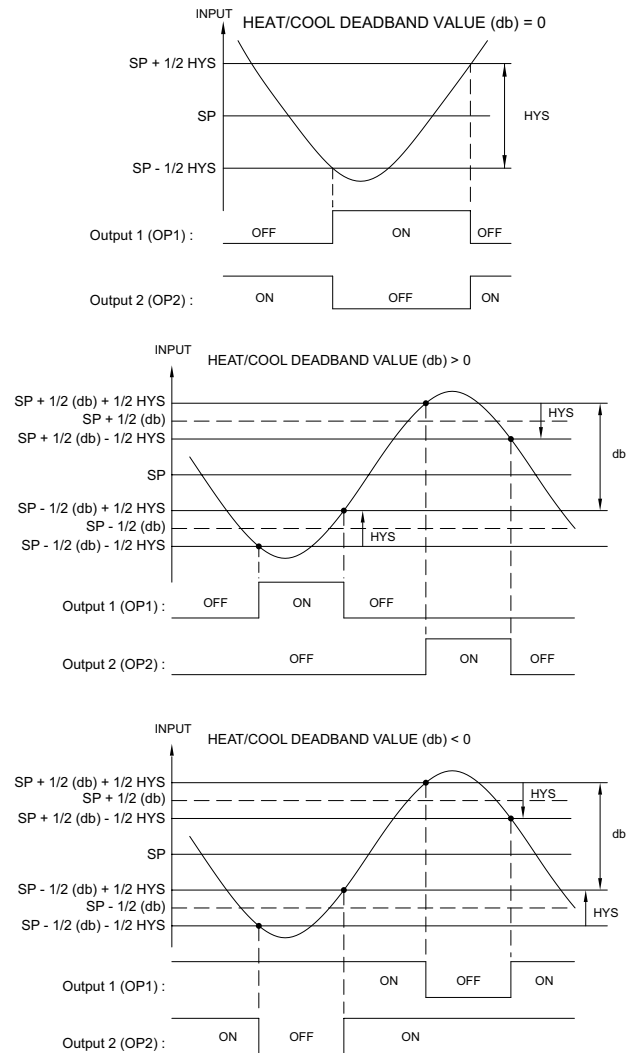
INPUT
HEAT/COOL DEADBAND VALUE (db) = 0

SP + 1/2 HYS
SP
SP - 1/2 HYS
HYS

Output 1 (OP1) : OFF ON OFF

Output 2 (OP2) : ON OFF ON

INPUT
HEAT/COOL DEADBAND VALUE (db) > 0

SP + 1/2 (db) + 1/2 HYS
SP + 1/2 (db)
SP + 1/2 (db) - 1/2 HYS
SP
SP - 1/2 (db) + 1/2 HYS
SP - 1/2 (db)
SP - 1/2 (db) - 1/2 HYS
HYS
HYS
db

Output 1 (OP1) : OFF ON OFF

Output 2 (OP2) : OFF ON OFF

INPUT
HEAT/COOL DEADBAND VALUE (db) < 0

SP + 1/2 (db) + 1/2 HYS
SP + 1/2 (db)
SP + 1/2 (db) - 1/2 HYS
SP
SP - 1/2 (db) + 1/2 HYS
SP - 1/2 (db)
SP - 1/2 (db) - 1/2 HYS
HYS
db
HYS

Output 1 (OP1) : ON OFF ON

Output 2 (OP2) : ON OFF ON